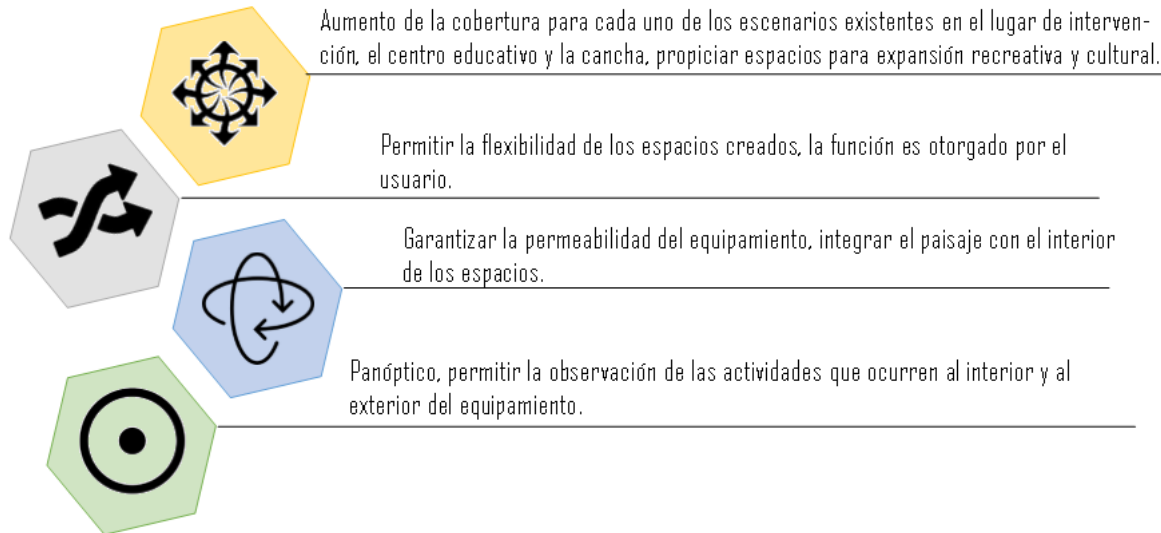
Aumento de la cobertura para cada uno de los escenarios existentes en el lugar de intervención, el centro educativo y la cancha, propiciar espacios para expansión recreativa y cultural.

Permitir la flexibilidad de los espacios creados, la función es otorgado por el usuario.

Garantizar la permeabilidad del equipamiento, integrar el paisaje con el interior de los espacios.

Panóptico, permitir la observación de las actividades que ocurren al interior y al exterior del equipamiento.